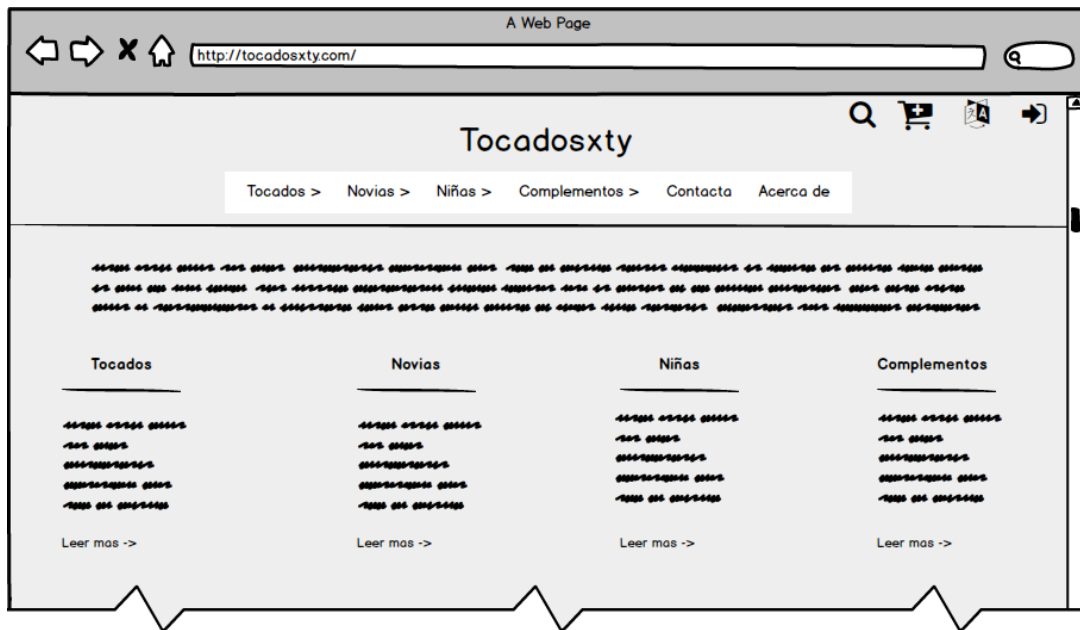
A Web Page

http://tocadosxty.com/

Tocadosxty

Tocados > Novias > Niñas > Complementos > Contacta Acerca de

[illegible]

Tocados

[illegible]

Leer mas ->

Novias

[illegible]

Leer mas ->

Niñas

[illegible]

Leer mas ->

Complementos

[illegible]

Leer mas ->